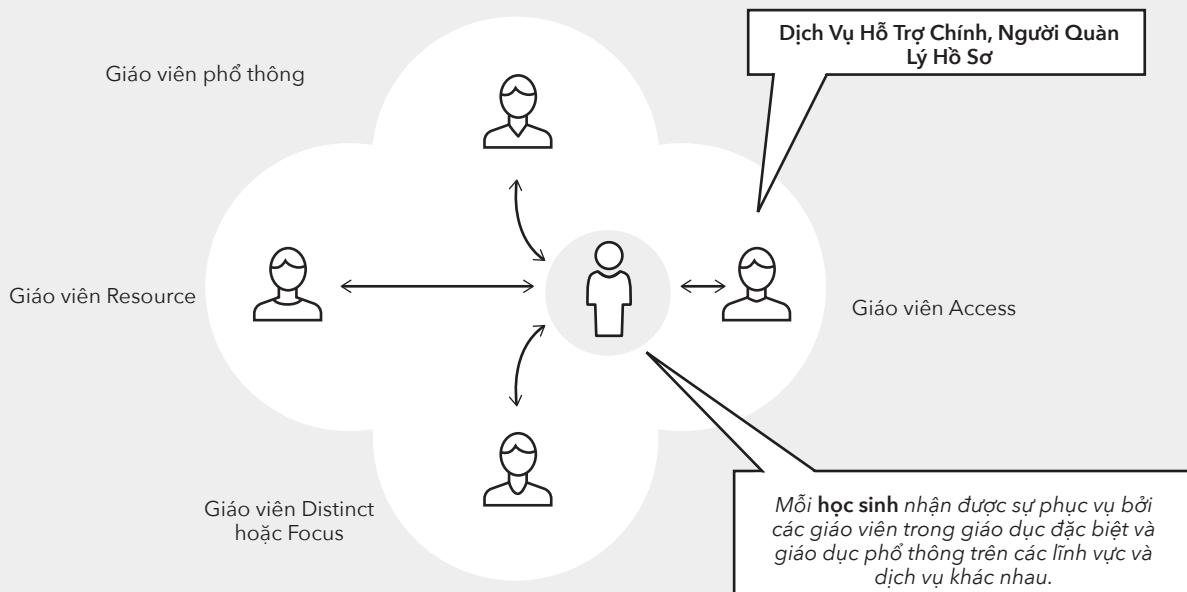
Dịch Vụ Hỗ Trợ Chính, Người Quản Lý Hồ Sơ

Giáo viên phổ thông

Giáo viên Resource

Giáo viên Access

Giáo viên Distinct hoặc Focus

*Mỗi* **học sinh** *nhận được sự phục vụ bởi các giáo viên trong giáo dục đặc biệt và giáo dục phổ thông trên các lĩnh vực và dịch vụ khác nhau.*